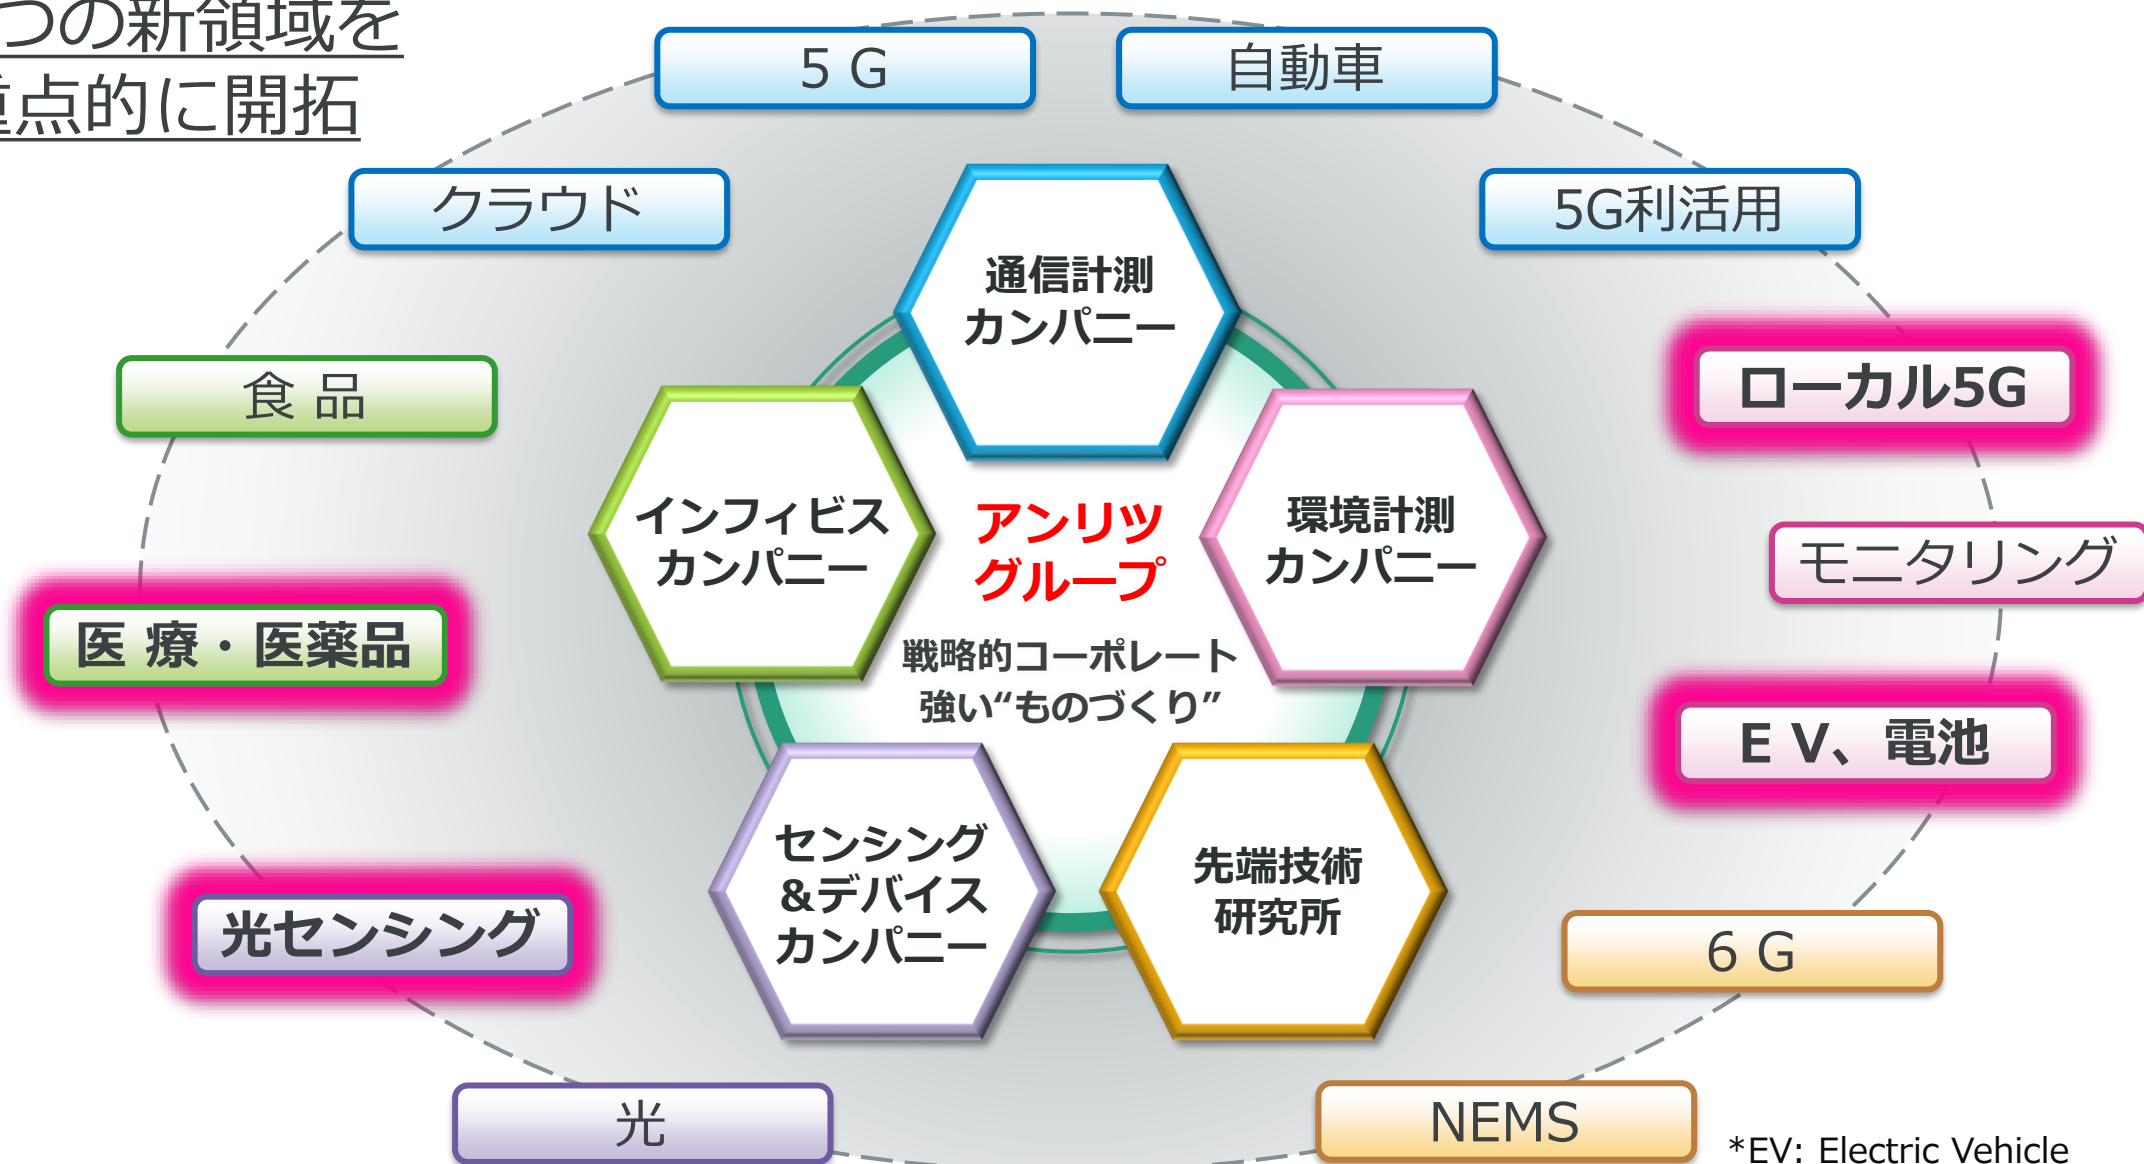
つの新領域を
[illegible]点的に開拓

5 G

自動車

クラウド

5G利活用

通信計測
カンパニー

食 品

ローカル5G

インフィビス
カンパニー

アンリツ
グループ

環境計測
カンパニー

モニタリング

医 療・医薬品

戦略的コーポレート
強い“ものづくり”

E V、電池

センシング
&デバイス
カンパニー

先端技術
研究所

光センシング

6 G

光

NEMS

*EV: Electric Vehicle